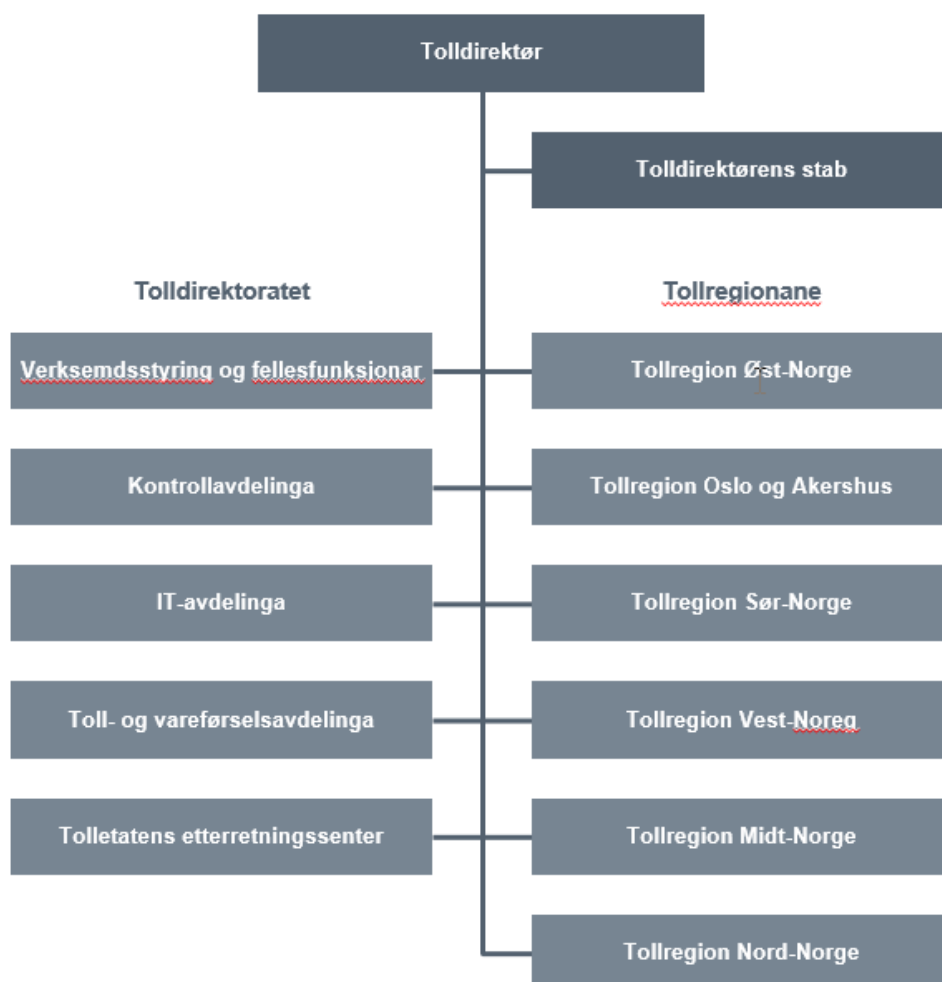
Tolldirektør

Tolldirektørens stab

Tolldirektoratet

Tollregionane

Verksemdsstyring og fellesfunksjonar

Tollregion Øst-Norge

Kontrollavdelinga

Tollregion Oslo og Akershus

IT-avdelinga

Tollregion Sør-Norge

Toll- og vareførselsavdelinga

Tollregion Vest-Noreg

Tolletatens etterretningssenter

Tollregion Midt-Norge

Tollregion Nord-Norge